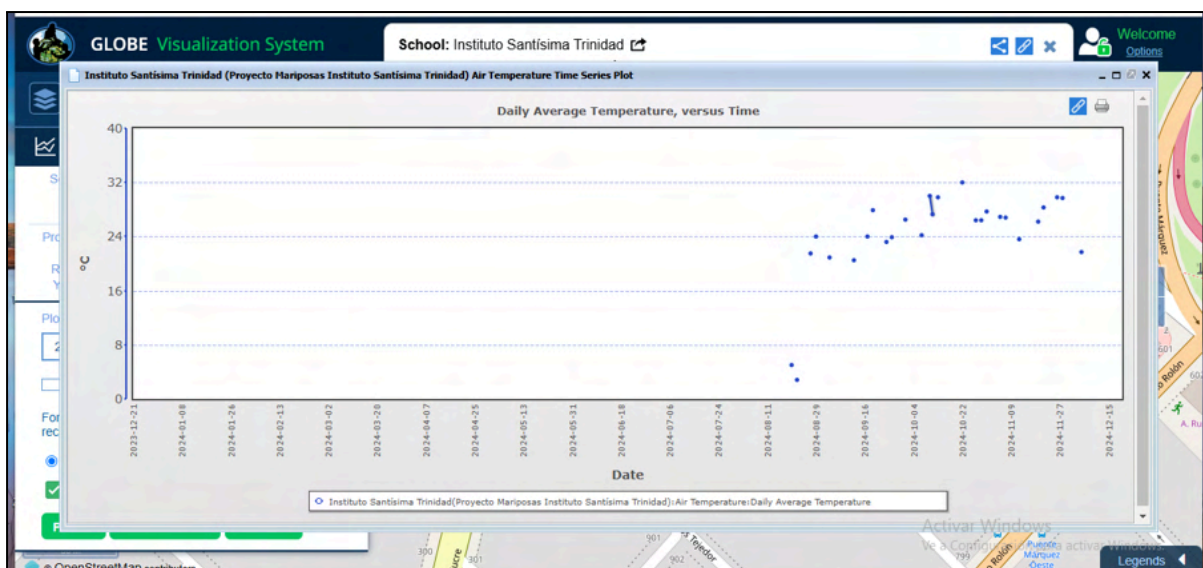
GLOBE Visualization System

School: Instituto Santísima Trinidad

Welcome
Options

Instituto Santísima Trinidad (Proyecto Mariposas Instituto Santísima Trinidad) Air Temperature Time Series Plot

Daily Average Temperature, versus Time

°C

40
32
24
16
8
0

2023-12-21
2024-01-08
2024-01-26
2024-02-13
2024-03-02
2024-03-20
2024-04-07
2024-04-25
2024-05-13
2024-05-31
2024-06-18
2024-07-06
2024-07-24
2024-08-11
2024-08-29
2024-09-16
2024-10-04
2024-10-22
2024-11-09
2024-11-27
2024-12-15

Date

Instituto Santísima Trinidad(Proyecto Mariposas Instituto Santísima Trinidad):Air Temperature:Daily Average Temperature

Activar Windows
Ve a Configuración para activar Windows.

Legends

© OpenStreetMap contributors

Sucre
Tejedor
Puente Márquez Oeste
Rolón
A. Ru
Márquez